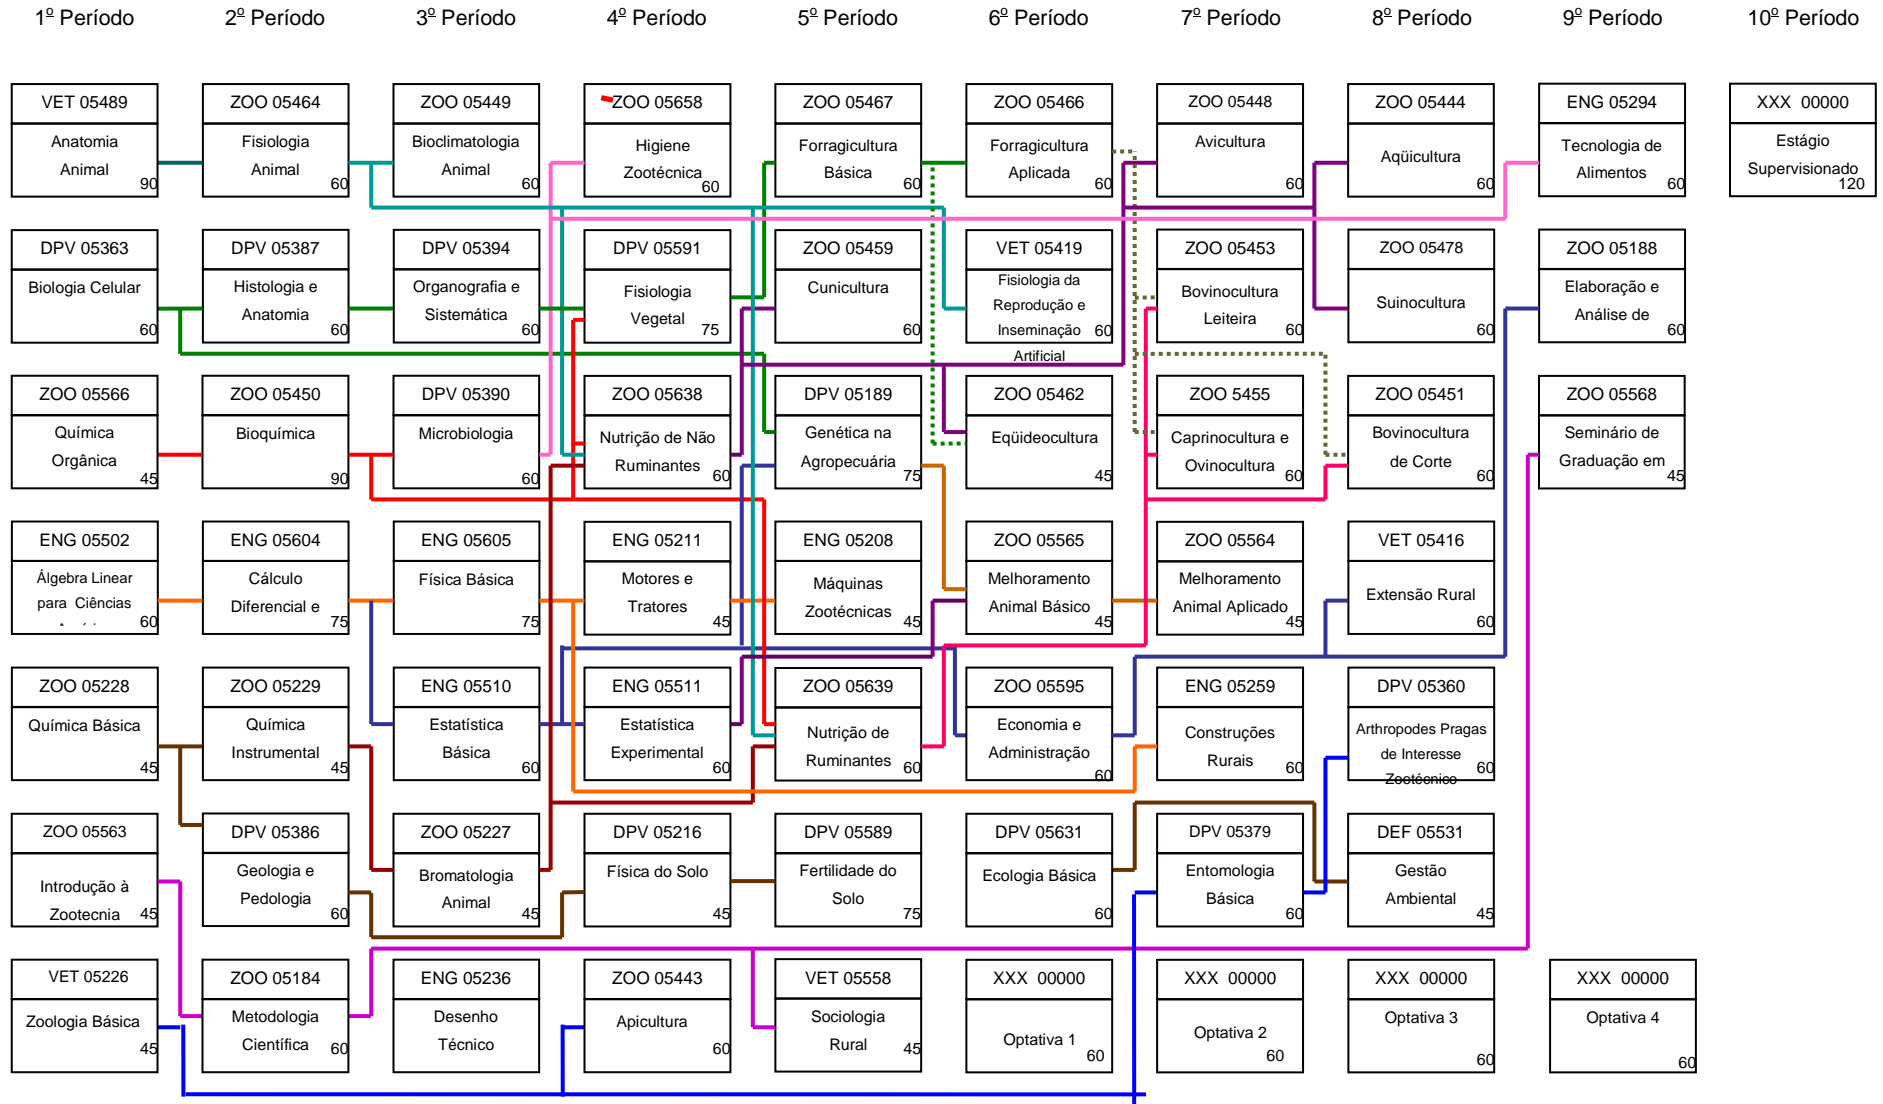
1º Período

VET 05489
Anatomia Animal
90

DPV 05363
Biologia Celular
60

ZOO 05566
Química Orgânica
45

ENG 05502
Álgebra Linear para Ciências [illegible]
60

ZOO 05228
Química Básica
45

ZOO 05563
Introdução à Zootecnia
45

VET 05226
Zoologia Básica
45

2º Período

ZOO 05464
Fisiologia Animal
60

DPV 05387
Histologia e Anatomia
60

ZOO 05450
Bioquímica
90

ENG 05604
Cálculo Diferencial e
75

ZOO 05229
Química Instrumental
45

DPV 05386
Geologia e Pedologia
60

ZOO 05184
Metodologia Científica
60

3º Período

ZOO 05449
Bioclimatologia Animal
60

DPV 05394
Organografia e Sistemática
60

DPV 05390
Microbiologia
60

ENG 05605
Física Básica
75

ENG 05510
Estatística Básica
60

ZOO 05227
Bromatologia Animal
45

ENG 05236
Desenho Técnico

4º Período

ZOO 05658
Higiene Zootécnica
60

DPV 05591
Fisiologia Vegetal
75

ZOO 05638
Nutrição de Não Ruminantes
60

ENG 05211
Motores e Tratores
45

ENG 05511
Estatística Experimental
60

DPV 05216
Física do Solo
45

ZOO 05443
Apicultura
60

5º Período

ZOO 05467
Forragicultura Básica
60

ZOO 05459
Cunicultura
60

DPV 05189
Genética na Agropecuária
75

ENG 05208
Máquinas Zootécnicas
45

ZOO 05639
Nutrição de Ruminantes
60

DPV 05589
Fertilidade do Solo
75

VET 05558
Sociologia Rural
45

6º Período

ZOO 05466
Forragicultura Aplicada
60

VET 05419
Fisiologia da Reprodução e Inseminação Artificial
60

ZOO 05462
Eqüideocultura
45

ZOO 05565
Melhoramento Animal Básico
45

ZOO 05595
Economia e Administração
60

DPV 05631
Ecologia Básica
60

XXX 00000
Optativa 1
60

7º Período

ZOO 05448
Avicultura
60

ZOO 05453
Bovinocultura Leiteira
60

ZOO 5455
Caprinocultura e Ovinocultura
60

ZOO 05564
Melhoramento Animal Aplicado
45

ENG 05259
Construções Rurais
60

DPV 05379
Entomologia Básica
60

XXX 00000
Optativa 2
60

8º Período

ZOO 05444
Aqüicultura
60

ZOO 05478
Suinocultura
60

ZOO 05451
Bovinocultura de Corte
60

VET 05416
Extensão Rural
60

DPV 05360
Arthropodes Pragas de Interesse Zootécnico
60

DEF 05531
Gestão Ambiental
45

XXX 00000
Optativa 3
60

9º Período

ENG 05294
Tecnologia de Alimentos
60

ZOO 05188
Elaboração e Análise de
60

ZOO 05568
Seminário de Graduação em
45

XXX 00000
Optativa 4
60

10º Período

XXX 00000
Estágio Supervisionado
120